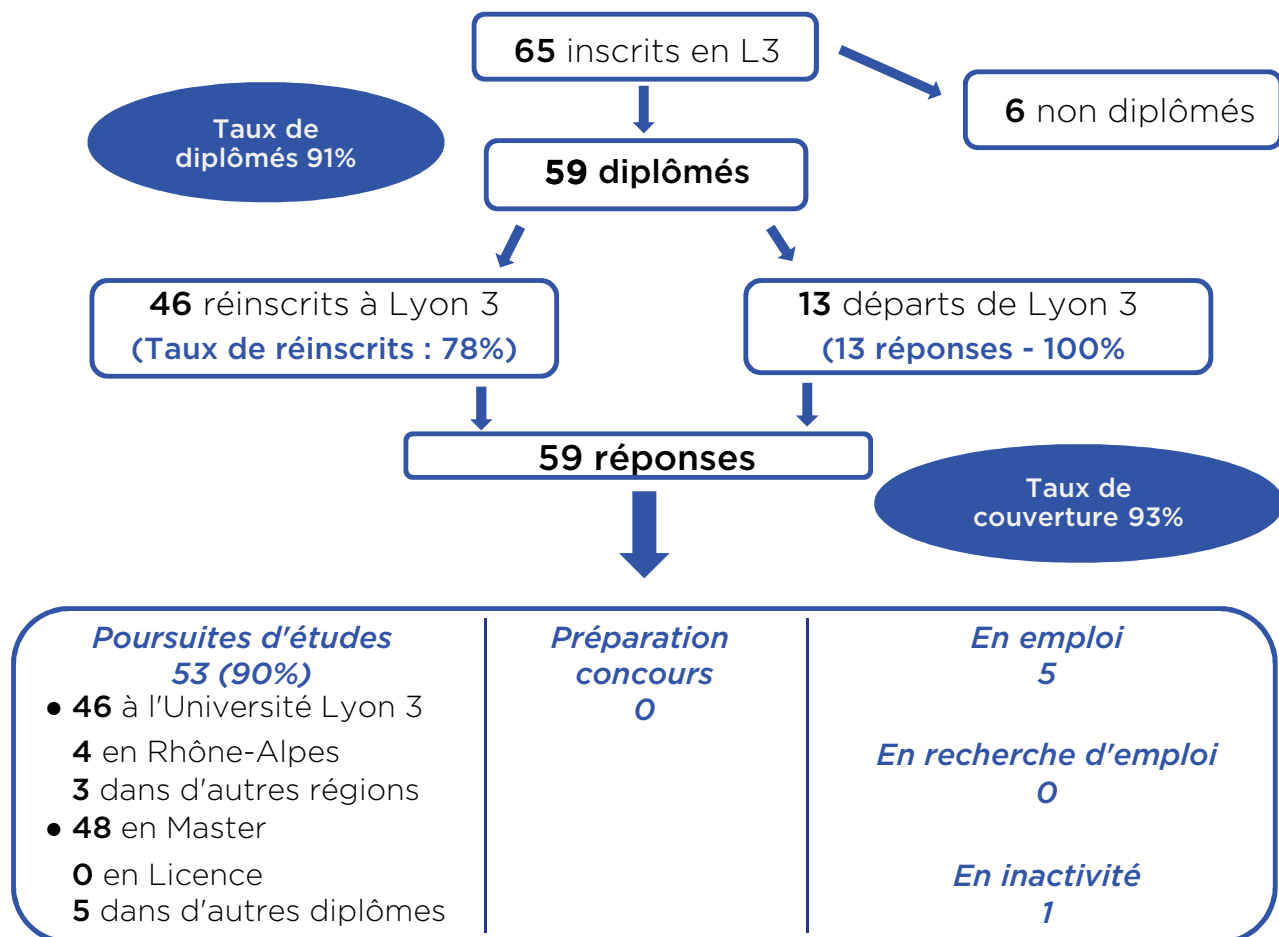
**65** inscrits en L3

**6** non diplômés

Taux de diplômés 91%

**59 diplômés**

**46** réinscrits à Lyon 3
(Taux de réinscrits : 78%)

**13** départs de Lyon 3
(13 réponses - 100%

**59 réponses**

Taux de couverture 93%

*Poursuites d'études*
*53 (90%)*
● **46** à l'Université Lyon 3
**4** en Rhône-Alpes
**3** dans d'autres régions
● **48** en Master
**0** en Licence
**5** dans d'autres diplômes

*Préparation concours*
*0*

*En emploi*
*5*

*En recherche d'emploi*
*0*

*En inactivité*
*1*